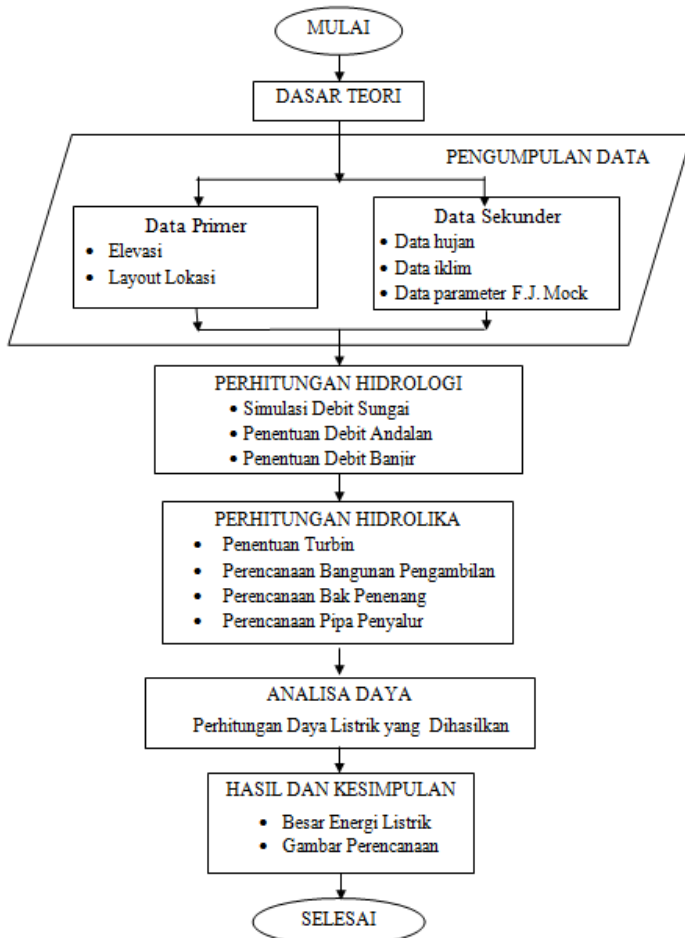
MULAI

DASAR TEORI

PENGUMPULAN DATA

Data Primer
- Elevasi
- Layout Lokasi

Data Sekunder
- Data hujan
- Data iklim
- Data parameter F.J. Mock

PERHITUNGAN HIDROLOGI
- Simulasi Debit Sungai
- Penentuan Debit Andalan
- Penentuan Debit Banjir

PERHITUNGAN HIDROLIKA
- Penentuan Turbin
- Perencanaan Bangunan Pengambilan
- Perencanaan Bak Penenang
- Perencanaan Pipa Penyalur

ANALISA DAYA
Perhitungan Daya Listrik yang Dihasilkan

HASIL DAN KESIMPULAN
- Besar Energi Listrik
- Gambar Perencanaan

SELESAI